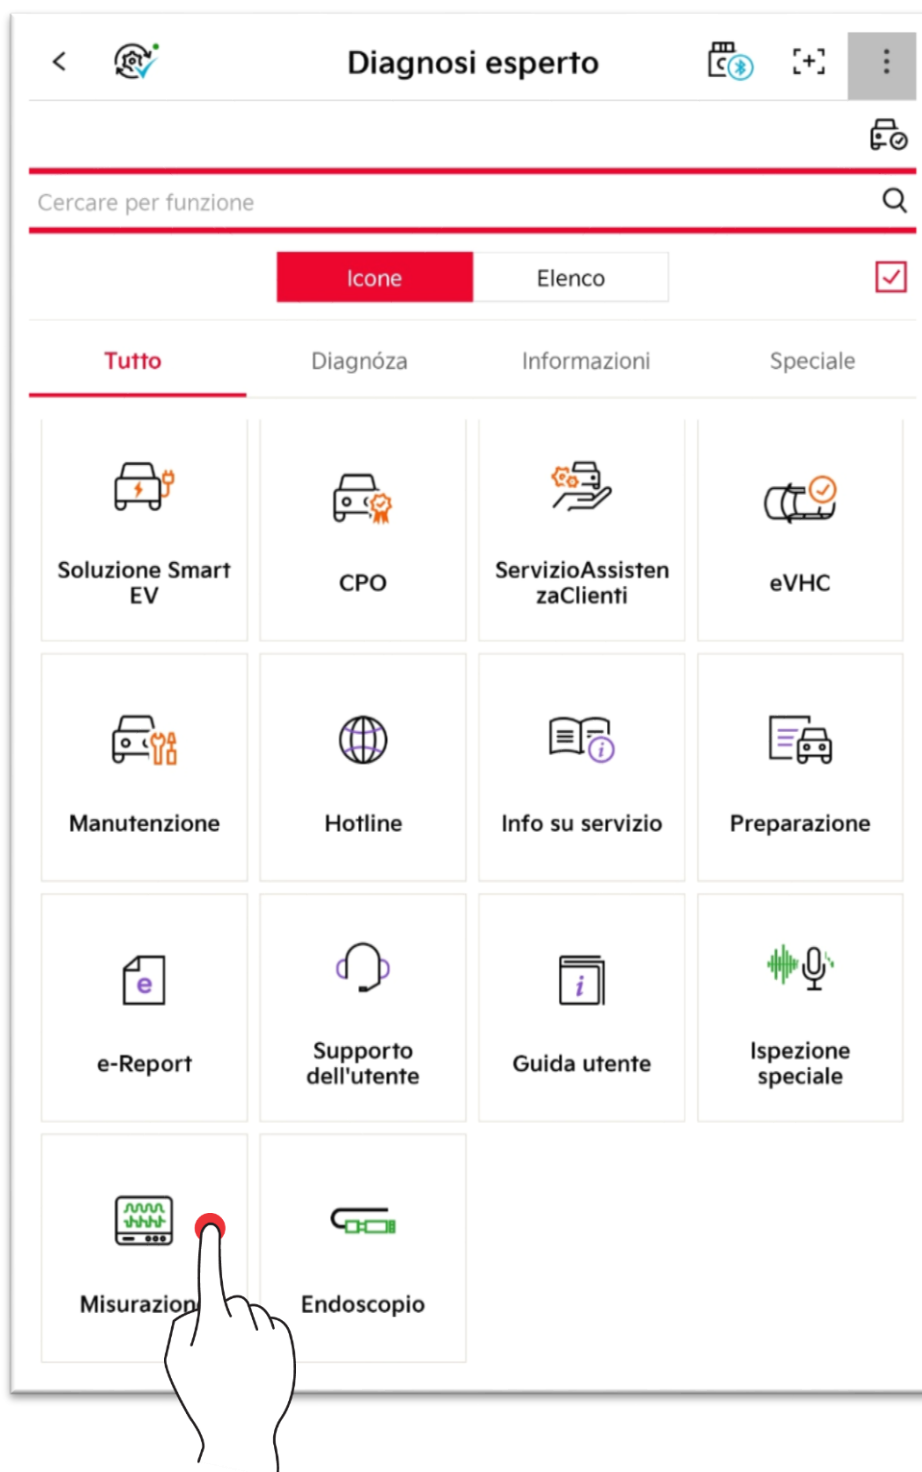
Diagnosi esperto

Cercare per funzione

Icone Elenco

Tutto Diagnóza Informazioni Speciale

Soluzione Smart EV

CPO

ServizioAssistenzaClienti

eVHC

Manutenzione

Hotline

Info su servizio

Preparazione

e-Report

Supporto dell'utente

Guida utente

Ispezione speciale

Misurazion

Endoscopio